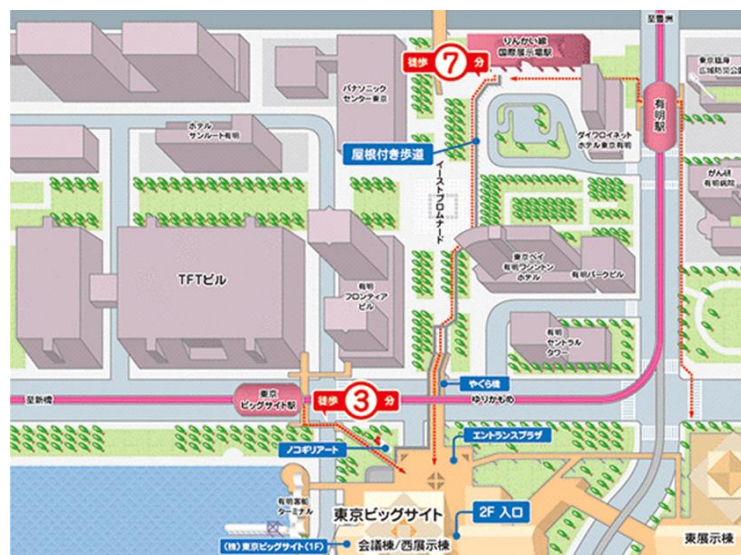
至豊洲

りんかい線
国際展示場駅

徒歩 7 分

東京臨海
広域防災公園

パナソニック
センター東京

有明駅

ホテル
サンルート有明

ダイワロイネット
ホテル東京有明

屋根付き歩道

がん研
有明病院

イーストプロムナード

TFTビル

東京ベイ
有明ワシントン
ホテル

有明パークビル

有明
フロンティア
ビル

有明
セントラル
タワー

至新橋

東京
ビッグサイト駅

徒歩 3 分

やぐら橋

ゆりかもめ

ノコギリアート

エントランスプラザ

有明客船
ターミナル

東京ビッグサイト

2F 入口

東展示棟

(株) 東京ビッグサイト (1F)

会議棟/西展示棟